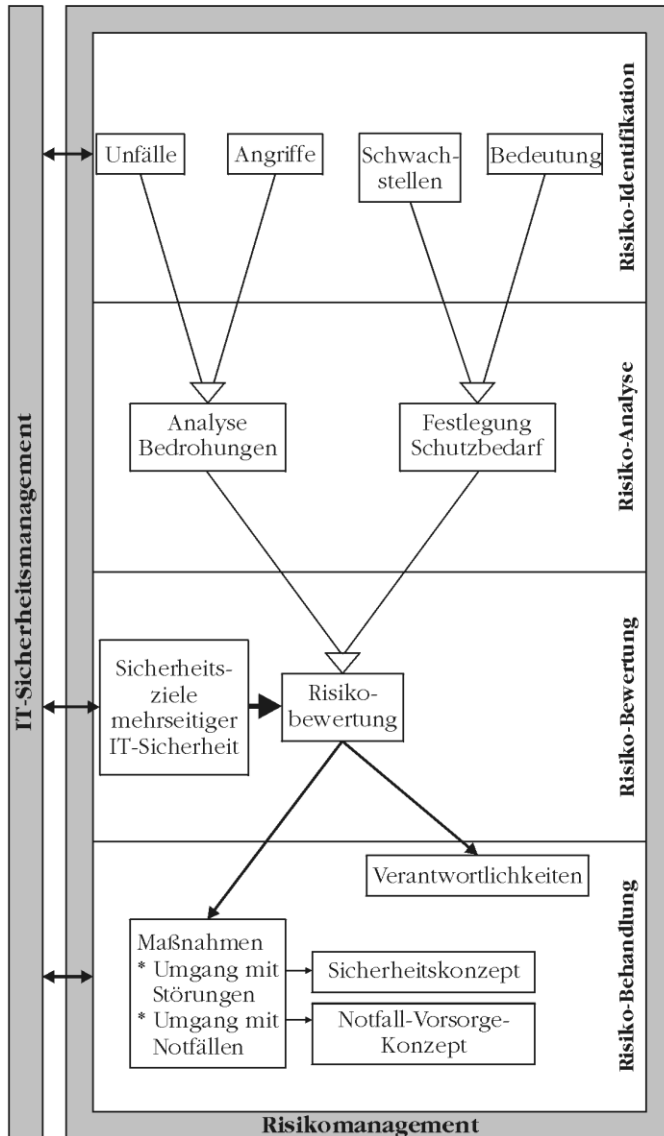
IT-Sicherheitsmanagement

Risiko-Identifikation

Unfälle

Angriffe

Schwachstellen

Bedeutung

Risiko-Analyse

Analyse Bedrohungen

Festlegung Schutzbedarf

Risiko-Bewertung

Sicherheitsziele mehrseitiger IT-Sicherheit

Risikobewertung

Risiko-Behandlung

Verantwortlichkeiten

Maßnahmen
* Umgang mit Störungen
* Umgang mit Notfällen

Sicherheitskonzept

Notfall-Vorsorge-Konzept

Risikomanagement